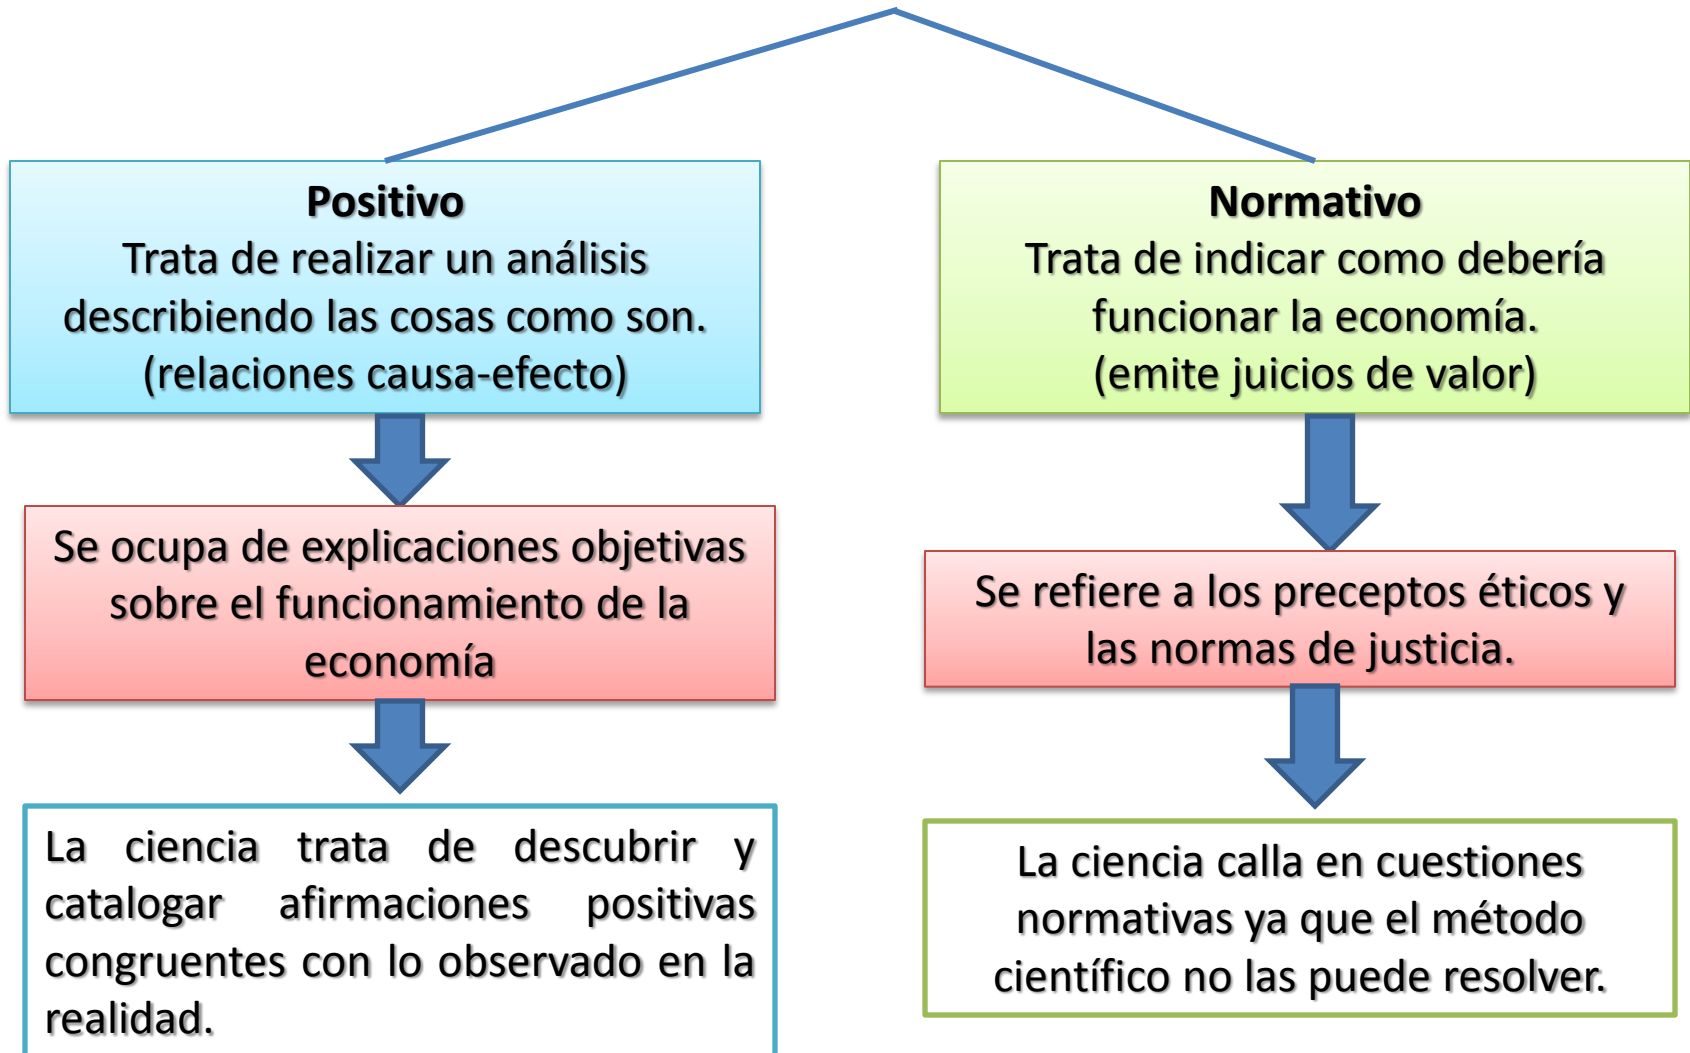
Positivo
Trata de realizar un análisis describiendo las cosas como son. (relaciones causa-efecto)

Se ocupa de explicaciones objetivas sobre el funcionamiento de la economía

La ciencia trata de descubrir y catalogar afirmaciones positivas congruentes con lo observado en la realidad.

Normativo
Trata de indicar como debería funcionar la economía. (emite juicios de valor)

Se refiere a los preceptos éticos y las normas de justicia.

La ciencia calla en cuestiones normativas ya que el método científico no las puede resolver.